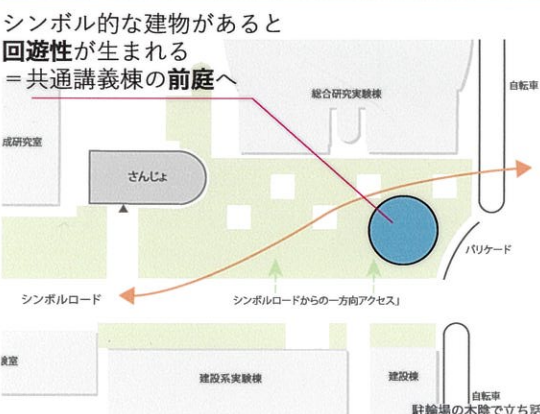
シンボル的な建物があると
回遊性が生まれる
＝共通講義棟の前庭へ

総合研究実験棟

自転車

成研究室

さんじょ

バリケード

シンボルロード

シンボルロードからの一方向アクセス」

験室

建設系実験棟

建設棟

自転車

駐輪場の木陰で立ち